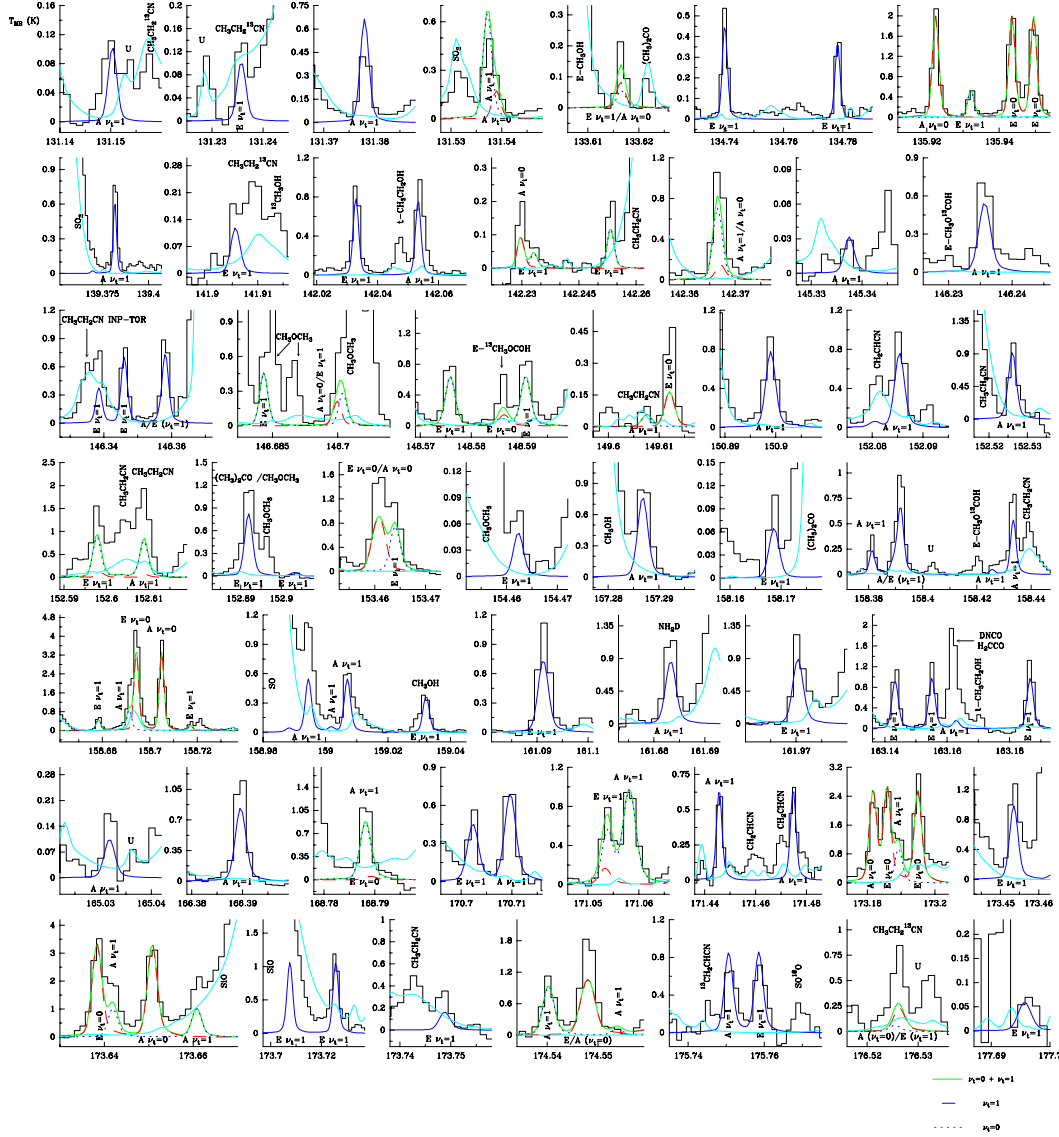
$T_{MB}$ (K)

0.16 0.12 0.08 0.04 0
U
$CH_3CH_2^{13}CN$
A $\nu_t$=1
131.14 131.15 131.16

0.2 0.16 0.12 0.08 0.04 0
U
$CH_3CH_2^{13}CN$
E $\nu_t$=1
131.23 131.24

0.75 0.5 0.25 0
A $\nu_t$=1
131.37 131.38

0.6 0.3 0
$SO_2$
A $\nu_t$=1
A $\nu_t$=0
131.53 131.54

E-$CH_3OH$
$(CH_3)_2CO$
E $\nu_t$=1/A $\nu_t$=0
133.61 133.62

1.2 0.8 0.4 0
E $\nu_t$=1
E $\nu_t$=1
134.74 134.76 134.78

2 1.6 1.2 0.8 0.4 0
A $\nu_t$=0
E $\nu_t$=1
E $\nu_t$=0
E
135.92 135.94

0.9 0.6 0.3 0
$SO_2$
A $\nu_t$=1
139.375 139.4

0.28 0.21 0.14 0.07 0
$CH_3CH_2^{13}CN$
$^{13}CH_3OH$
E $\nu_t$=1
141.9 141.91

1.2 0.8 0.4 0
t-$CH_3CH_2OH$
E $\nu_t$=1
A $\nu_t$=1
142.02 142.04 142.06

A $\nu_t$=0
E $\nu_t$=1
E $\nu_t$=1
142.23 142.245 142.26

1.2 0.9 0.6 0.3 0
$CH_3CH_2CN$
A $\nu_t$=1/A $\nu_t$=0
142.36 142.37

0.09 0.06 0.03 0
A $\nu_t$=1
145.33 145.34

0.9 0.6 0.3 0
E-$CH_3O^{13}COH$
146.23 146.24

1.2 0.9 0.6 0.3 0
$CH_3CH_2CN$ INP-TOR
E
A/E ($\nu_t$=1)
146.34 146.36

0.9 0.6 0.3 0
$CH_3OCH_3$
A $\nu_t$=0/E $\nu_t$=1
$CH_3OCH_3$
146.685 146.7

1.2 0.8 0.4 0
E-$^{13}CH_3OCOH$
E $\nu_t$=1
E $\nu_t$=0
148.57 148.58 148.59

0.45 0.3 0.15 0
$CH_3CH_2CN$
E $\nu_t$=0
149.6 149.61

1.2 0.8 0.4 0
150.89 150.9

0.9 0.6 0.3 0
$CH_2CHCN$
152.08 152.09

1.35 0.9 0.45 0
$CH_3CH_2CN$
152.52 152.53

2 1.5 1 0.5 0
$CH_3CH_2CN$ $CH_3CH_2CN$
E $\nu_t$=1
A $\nu_t$=1
152.59 152.6 152.61

1.5 1.2 0.9 0.6 0.3 0
$(CH_3)_2CO$ /$CH_3OCH_3$
$CH_3OCH_3$
E $\nu_t$=1
152.89 152.9

1.6 1.2 0.8 0.4 0
E $\nu_t$=0/A $\nu_t$=0
E
153.46 153.47

0.09 0.06 0.03 0
$CH_3OCH_3$
154.46 154.47

0.9 0.6 0.3 0
$CH_3OH$
E $\nu_t$=1
157.28 157.29

0.15 0.1 0.05 0
E $\nu_t$=1
158.16 158.17

2 1.6 1.2 0.8 0.4 0
A $\nu_t$=1
$(CH_3)_2CO$
U
E-$CH_3O^{13}COH$
$CH_3CH_2CN$
A/E ($\nu_t$=1)
A $\nu_t$=1
158.38 158.4 158.42 158.44

4.8 4 3.2 2.4 1.6 0.8 0
E $\nu_t$=0
A $\nu_t$=0
E $\nu_t$=1
A $\nu_t$=1
E
158.68 158.7 158.72

1.5 1.2 0.9 0.6 0.3 0
SO
A $\nu_t$=1
$CH_3OH$
A $\nu_t$=1
158.98 159 159.02 159.04

161.09 161.1

1.35 0.9 0.45 0
$NH_2D$
A $\nu_t$=1
161.68 161.69

1.35 0.9 0.45 0
E $\nu_t$=1
161.97

2 1.6 1.2 0.8 0.4 0
DNCO
$H_2CCO$
t-$CH_3CH_2OH$
E E E E
163.14 163.16 163.18

0.28 0.21 0.14 0.07 0
U
A $\nu_t$=1
165.03 165.04

1.05 0.7 0.35 0
A $\nu_t$=1
166.38 166.39

1.4 1.05 0.7 0.35 0
A $\nu_t$=1
A $\nu_t$=1
168.78 168.79

0.9 0.6 0.3 0
E $\nu_t$=1
A $\nu_t$=1
170.7 170.71

1.2 0.8 0.4 0
A $\nu_t$=1
E $\nu_t$=1
171.05 171.06

0.75 0.5 0.25 0
A $\nu_t$=1
$CH_2CHCN$
$CH_2CHCN$
E $\nu_t$=1
171.44 171.46 171.48

3.2 2.4 1.6 0.8 0
A $\nu_t$=1
A $\nu_t$=0
E $\nu_t$=0
E $\nu_t$=0
E
173.18 173.2

1.2 0.8 0.4 0
E $\nu_t$=1
173.45 173.46

4 3 2 1 0
A $\nu_t$=1
SiO
E $\nu_t$=0
A $\nu_t$=0
A $\nu_t$=1
173.64 173.66

SiO
173.7 173.72

0.6 0.4 0.2 0
$CH_3CH_2CN$
E $\nu_t$=1
173.74 173.75

1.8 1.2 0.6 0
A $\nu_t$=1
E
E/A ($\nu_t$=0)
174.54 174.55

0.9 0.6 0.3 0
$^{13}CH_2CHCN$
E $\nu_t$=1
E $\nu_t$=1
$SO^{18}O$
175.74 175.76

0.6 0.4 0.2 0
$CH_3CH_2^{13}CN$
U
A ($\nu_t$=0)/E ($\nu_t$=1)
176.52 176.53

0.2 0.15 0.1 0.05 0
177.69 177.7

$\nu_t$=0 + $\nu_t$=1
$\nu_t$=1
$\nu_t$=0